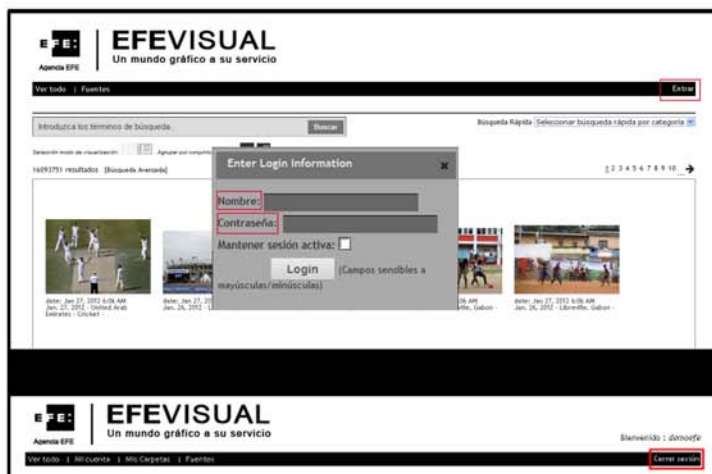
EFE Agencia EFE

EFEVISUAL
Un mundo gráfico a su servicio

Ver todo | Fuentes

Entrar

Introduzca los términos de búsqueda

Buscar

Búsqueda Rápida Seleccionar búsqueda rápida por categoría

Selección modo de visualización

Agrupar por conjunto

16093751 resultados [Búsqueda Avanzada]

1 2 3 4 5 6 7 8 9 10

Enter Login Information

Nombre:

Contraseña:

Mantener sesión activa:

Login (Campos sensibles a mayúsculas/minúsculas)

dater: Jan 27, 2012 6:06 AM Jan. 27, 2012 - United Arab Emirates - Cricket -

dater: Jan 27, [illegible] Jan. 26, 2012 - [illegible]

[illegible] 06 AM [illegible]ville, Gabon -

dater: Jan 27, 2012 6:06 AM Jan. 26, 2012 - Libreville, Gabon -

EFE Agencia EFE

EFEVISUAL
Un mundo gráfico a su servicio

Bienvenido : donoefe

Ver todo | Mi cuenta | Mis Carpetas | Fuentes

Cerrar sesión